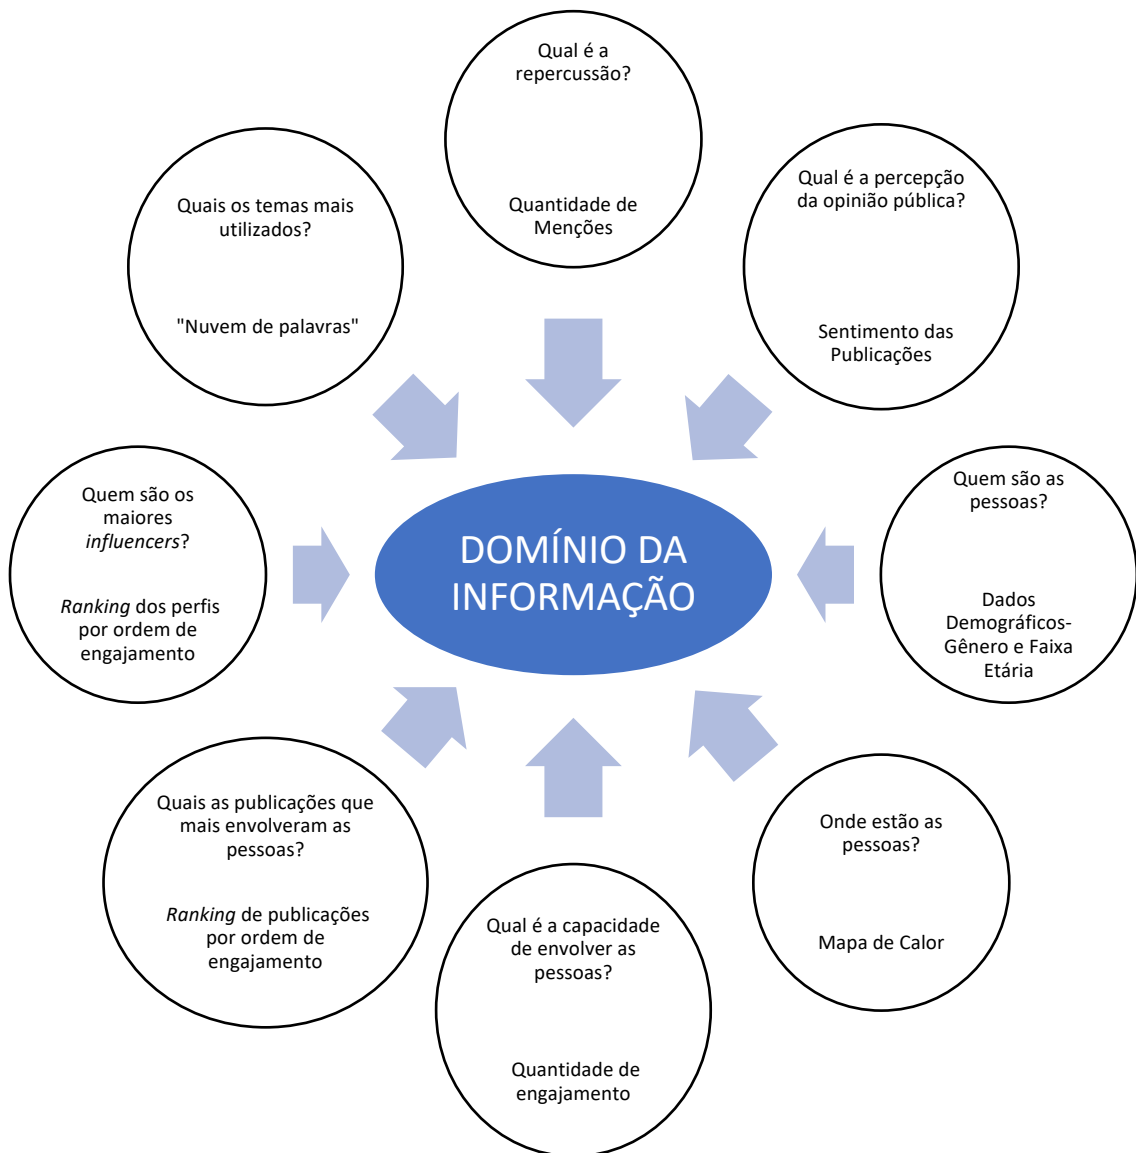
Qual é a repercussão?

Quantidade de Menções

Qual é a percepção da opinião pública?

Sentimento das Publicações

Quais os temas mais utilizados?

"Nuvem de palavras"

Quem são os maiores *influencers*?

*Ranking* dos perfis por ordem de engajamento

DOMÍNIO DA INFORMAÇÃO

Quem são as pessoas?

Dados Demográficos-Gênero e Faixa Etária

Quais as publicações que mais envolveram as pessoas?

*Ranking* de publicações por ordem de engajamento

Onde estão as pessoas?

Mapa de Calor

Qual é a capacidade de envolver as pessoas?

Quantidade de engajamento